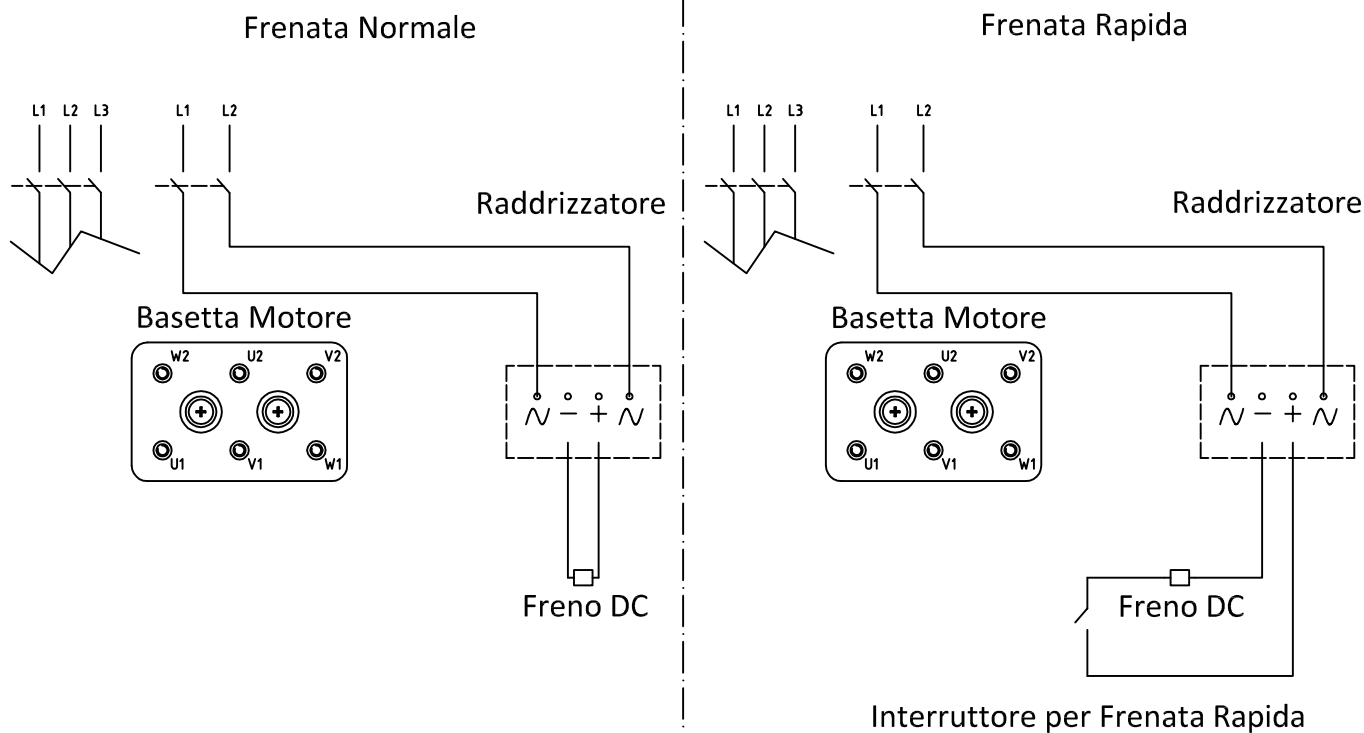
Frenata Normale

L1 L2 L3 L1 L2

Raddrizzatore

Basetta Motore

W2 U2 V2

U1 V1 W1

$\sim$ $-$ $+$ $\sim$

Freno DC

Frenata Rapida

L1 L2 L3 L1 L2

Raddrizzatore

Basetta Motore

W2 U2 V2

U1 V1 W1

$\sim$ $-$ $+$ $\sim$

Freno DC

Interruttore per Frenata Rapida